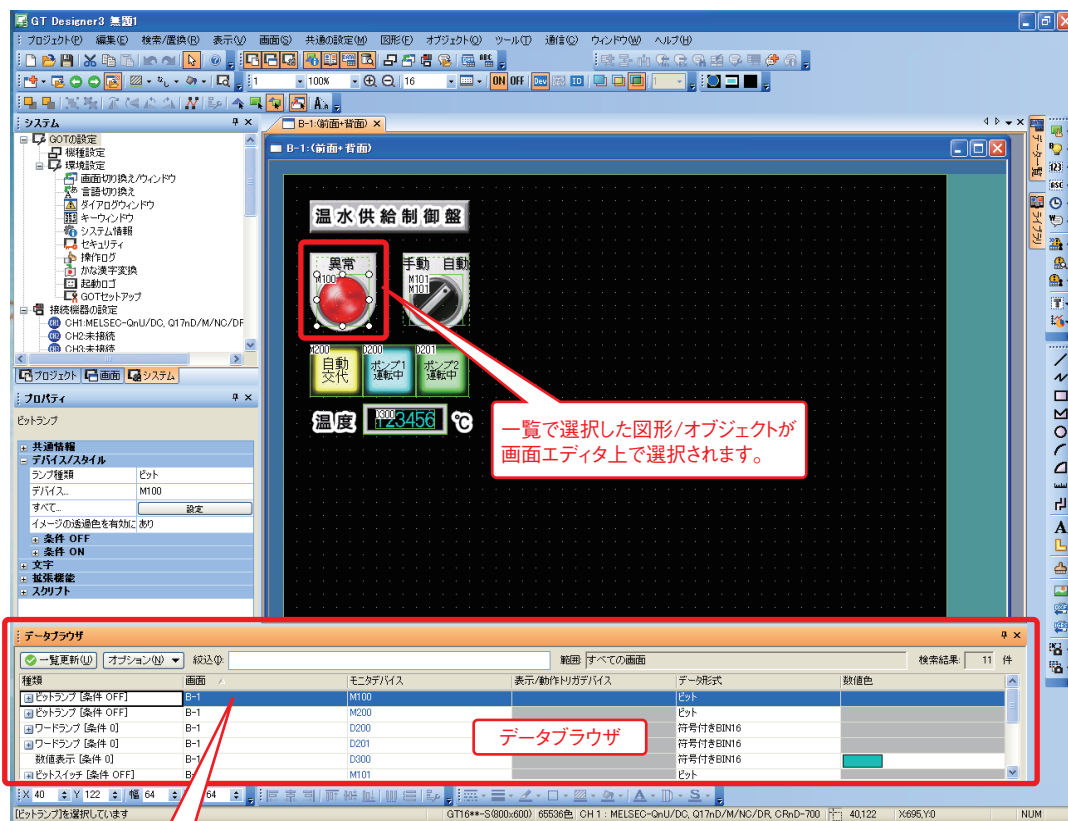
GT Designer3 無題1

プロジェクト(P) 編集(E) 検索/置換(R) 表示(V) 画面(S) 共通の設定(M) 図形(F) オブジェクト(O) ツール(T) 通信(C) ウィンドウ(W) ヘルプ(H)

1 100% 16 ON OFF Dev ID

システム

GOTの設定
機種設定
環境設定
画面切り換え/ウィンドウ
言語切り換え
ダイアログウィンドウ
キーウィンドウ
システム情報
セキュリティ
操作ログ
かな漢字変換
起動ロゴ
GOTセットアップ
接続機器の設定
CH1:MELSEC-QnU/DC, Q17nD/M/NC/DR
CH2:未接続
CH3:未接続

プロジェクト 画面 システム

プロパティ

ビットランプ

共通情報
デバイス/スタイル
ランプ種類 ビット
デバイス... M100
すべて... 設定
イメージの透過色を有効に あり
条件 OFF
条件 ON
文字
拡張機能
スクリプト

B-1:(前面+背面)

B-1:(前面+背面)

温水供給制御盤

異常
M100

手動 自動
M101
M101

D200
自動交代

D200
ポンプ1運転中

D201
ポンプ2運転中

温度 D300 123456 ℃

一覧で選択した図形/オブジェクトが画面エディタ上で選択されます。

データーブラウザ
ライブラリ

データブラウザ

一覧更新(U) オプション(N) 絞込(I): 範囲 すべての画面 検索結果: 11 件

| 種類 | 画面 | モニタデバイス | 表示/動作トリガデバイス | データ形式 | 数値色 |
|---|---|---|---|---|---|
| ビットランプ [条件 OFF] | B-1 | M100 | | ビット | |
| ビットランプ [条件 OFF] | B-1 | M200 | | ビット | |
| ワードランプ [条件 0] | B-1 | D200 | | 符号付きBIN16 | |
| ワードランプ [条件 0] | B-1 | D201 | | 符号付きBIN16 | |
| 数値表示 [条件 0] | B-1 | D300 | | 符号付きBIN16 | |
| ビットスイッチ [条件 OFF] | B-1 | M101 | | ビット | |

データブラウザ

X 40 Y 122 幅 64 64

[ビットランプ]を選択しています GT16**-S(800x600) 65536色 CH1 : MELSEC-QnU/DC, Q17nD/M/NC/DR, CRnD-700 40,122 X695,Y0 NUM